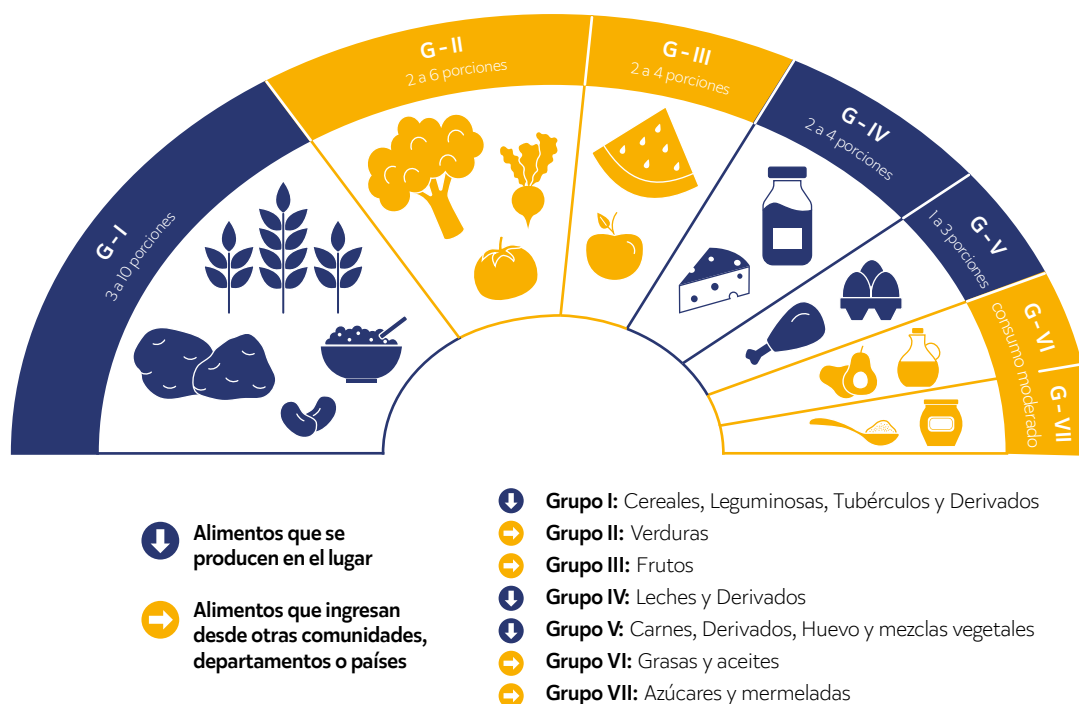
G - I
3 a 10 porciones

G - II
2 a 6 porciones

G - III
2 a 4 porciones

G - IV
2 a 4 porciones

G - V
1 a 3 porciones

G - VI
consumo moderado

G - VII

Alimentos que se producen en el lugar

Alimentos que ingresan desde otras comunidades, departamentos o países

**Grupo I:** Cereales, Leguminosas, Tubérculos y Derivados
**Grupo II:** Verduras
**Grupo III:** Frutos
**Grupo IV:** Leches y Derivados
**Grupo V:** Carnes, Derivados, Huevo y mezclas vegetales
**Grupo VI:** Grasas y aceites
**Grupo VII:** Azúcares y mermeladas